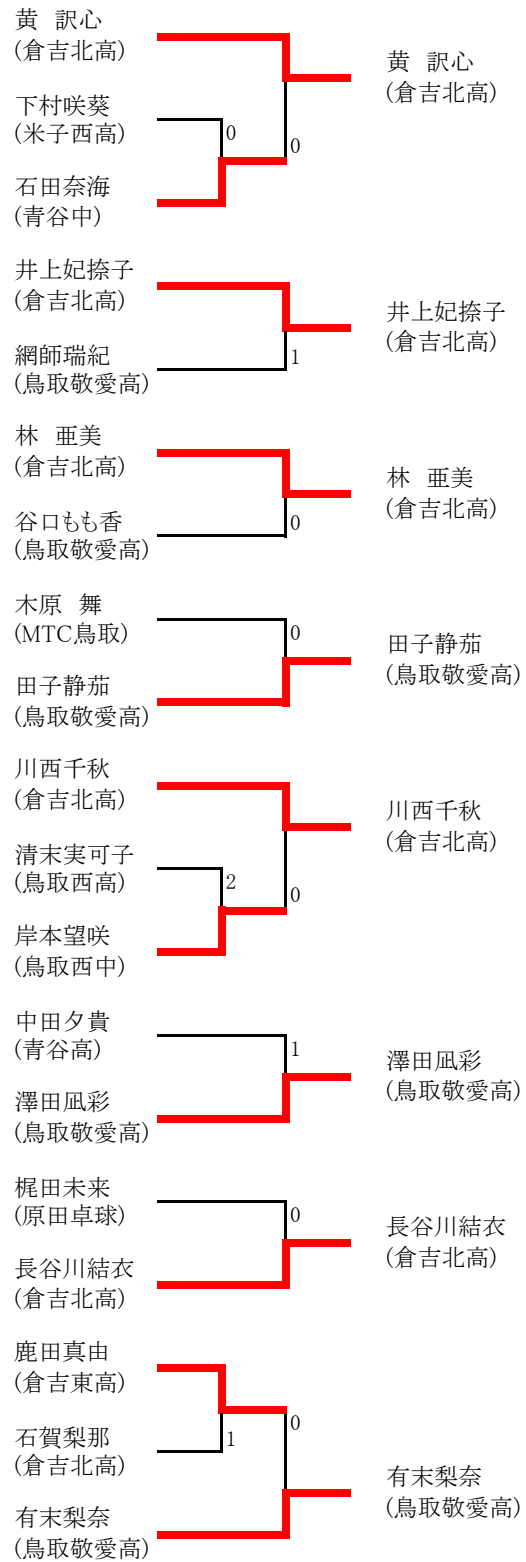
黄　訳心
(倉吉北高)

下村咲葵
(米子西高)

0

0

石田奈海
(青谷中)

黄　訳心
(倉吉北高)

井上妃捺子
(倉吉北高)

網師瑞紀
(鳥取敬愛高)

1

井上妃捺子
(倉吉北高)

林　亜美
(倉吉北高)

谷口もも香
(鳥取敬愛高)

0

林　亜美
(倉吉北高)

木原　舞
(MTC鳥取)

0

田子静茄
(鳥取敬愛高)

田子静茄
(鳥取敬愛高)

川西千秋
(倉吉北高)

清末実可子
(鳥取西高)

2

0

岸本望咲
(鳥取西中)

川西千秋
(倉吉北高)

中田夕貴
(青谷高)

1

澤田凪彩
(鳥取敬愛高)

澤田凪彩
(鳥取敬愛高)

梶田未来
(原田卓球)

0

長谷川結衣
(倉吉北高)

長谷川結衣
(倉吉北高)

鹿田真由
(倉吉東高)

石賀梨那
(倉吉北高)

1

0

有末梨奈
(鳥取敬愛高)

有末梨奈
(鳥取敬愛高)